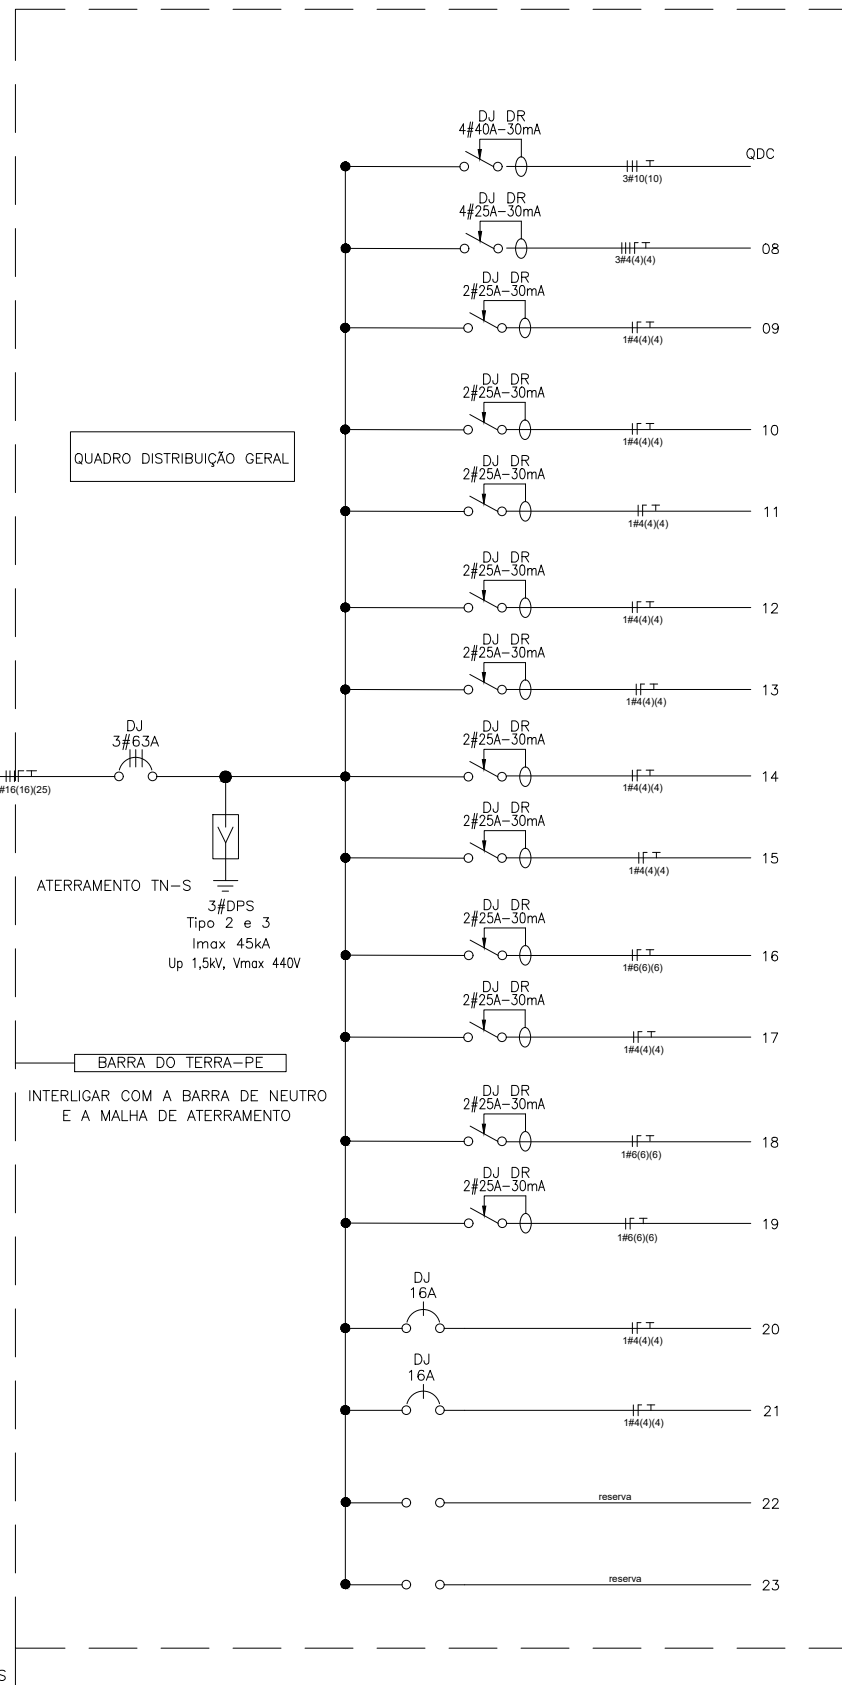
DJ DR
4#40A-30mA
3#10(10)
QDC

DJ DR
4#25A-30mA
3#4(4)(4)
08

DJ DR
2#25A-30mA
1#4(4)(4)
09

DJ DR
2#25A-30mA
1#4(4)(4)
10

QUADRO DISTRIBUIÇÃO GERAL

DJ DR
2#25A-30mA
1#4(4)(4)
11

DJ DR
2#25A-30mA
1#4(4)(4)
12

DJ DR
2#25A-30mA
1#4(4)(4)
13

DJ
3#63A
#16(16)(25)

DJ DR
2#25A-30mA
1#4(4)(4)
14

DJ DR
2#25A-30mA
1#4(4)(4)
15

ATERRAMENTO TN-S

3#DPS
Tipo 2 e 3
Imax 45kA
Up 1,5kV, Vmax 440V

DJ DR
2#25A-30mA
1#6(6)(6)
16

DJ DR
2#25A-30mA
1#4(4)(4)
17

BARRA DO TERRA-PE

INTERLIGAR COM A BARRA DE NEUTRO
E A MALHA DE ATERRAMENTO

DJ DR
2#25A-30mA
1#6(6)(6)
18

DJ DR
2#25A-30mA
1#6(6)(6)
19

DJ
16A
1#4(4)(4)
20

DJ
16A
1#4(4)(4)
21

reserva
22

reserva
23

S